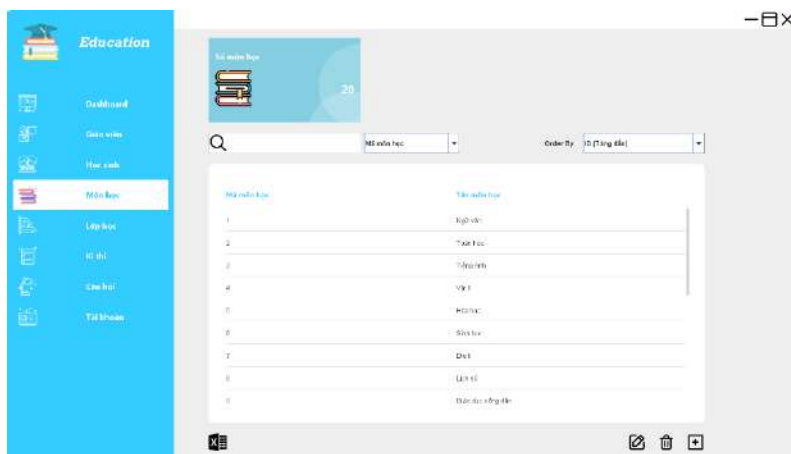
Education

Dashboard
Giáo viên
Học sinh
Môn học
Lớp học
Kì thi
Câu hỏi
Tài khoản

Số môn học
20

Mã môn học
Order By ID (Tăng dần)

| Mã môn học | Tên môn học |
|---|---|
| 1 | Ngữ văn |
| 2 | Toán học |
| 3 | Tiếng Anh |
| 4 | Vật lí |
| 5 | Hóa học |
| 6 | Sinh học |
| 7 | Địa lí |
| 8 | Lịch sử |
| 9 | Giáo dục công dân |